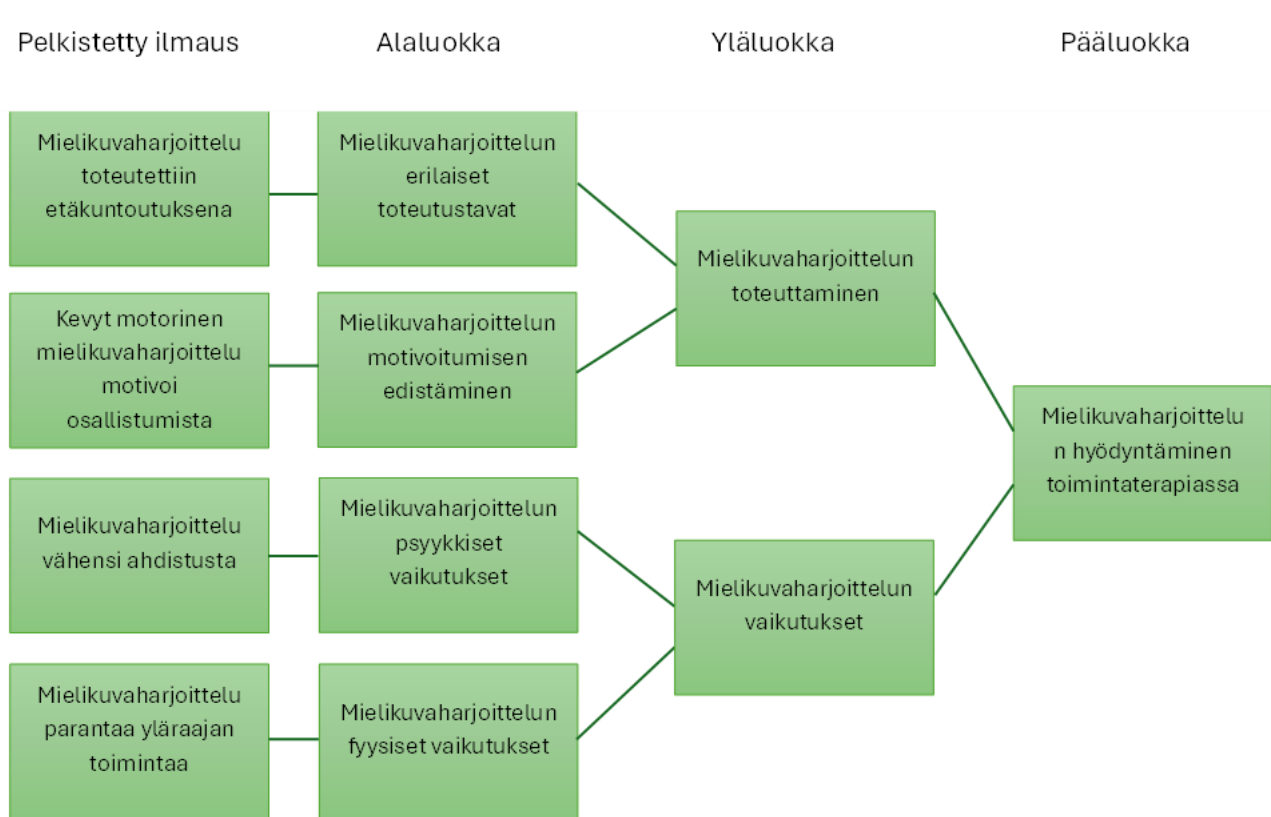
Pelkistetty ilmaus

Alaluokka

Yläluokka

Pääluokka

Mielikuvaharjoittelu toteutettiin etäkuntoutuksena

Mielikuvaharjoittelun erilaiset toteutustavat

Kevyt motorinen mielikuvaharjoittelu motivoi osallistumista

Mielikuvaharjoittelun motivoitumisen edistäminen

Mielikuvaharjoittelun toteuttaminen

Mielikuvaharjoittelun hyödyntäminen toimintaterapiassa

Mielikuvaharjoittelu vähensi ahdistusta

Mielikuvaharjoittelun psyykkiset vaikutukset

Mielikuvaharjoittelun vaikutukset

Mielikuvaharjoittelu parantaa yläraajan toimintaa

Mielikuvaharjoittelun fyysiset vaikutukset